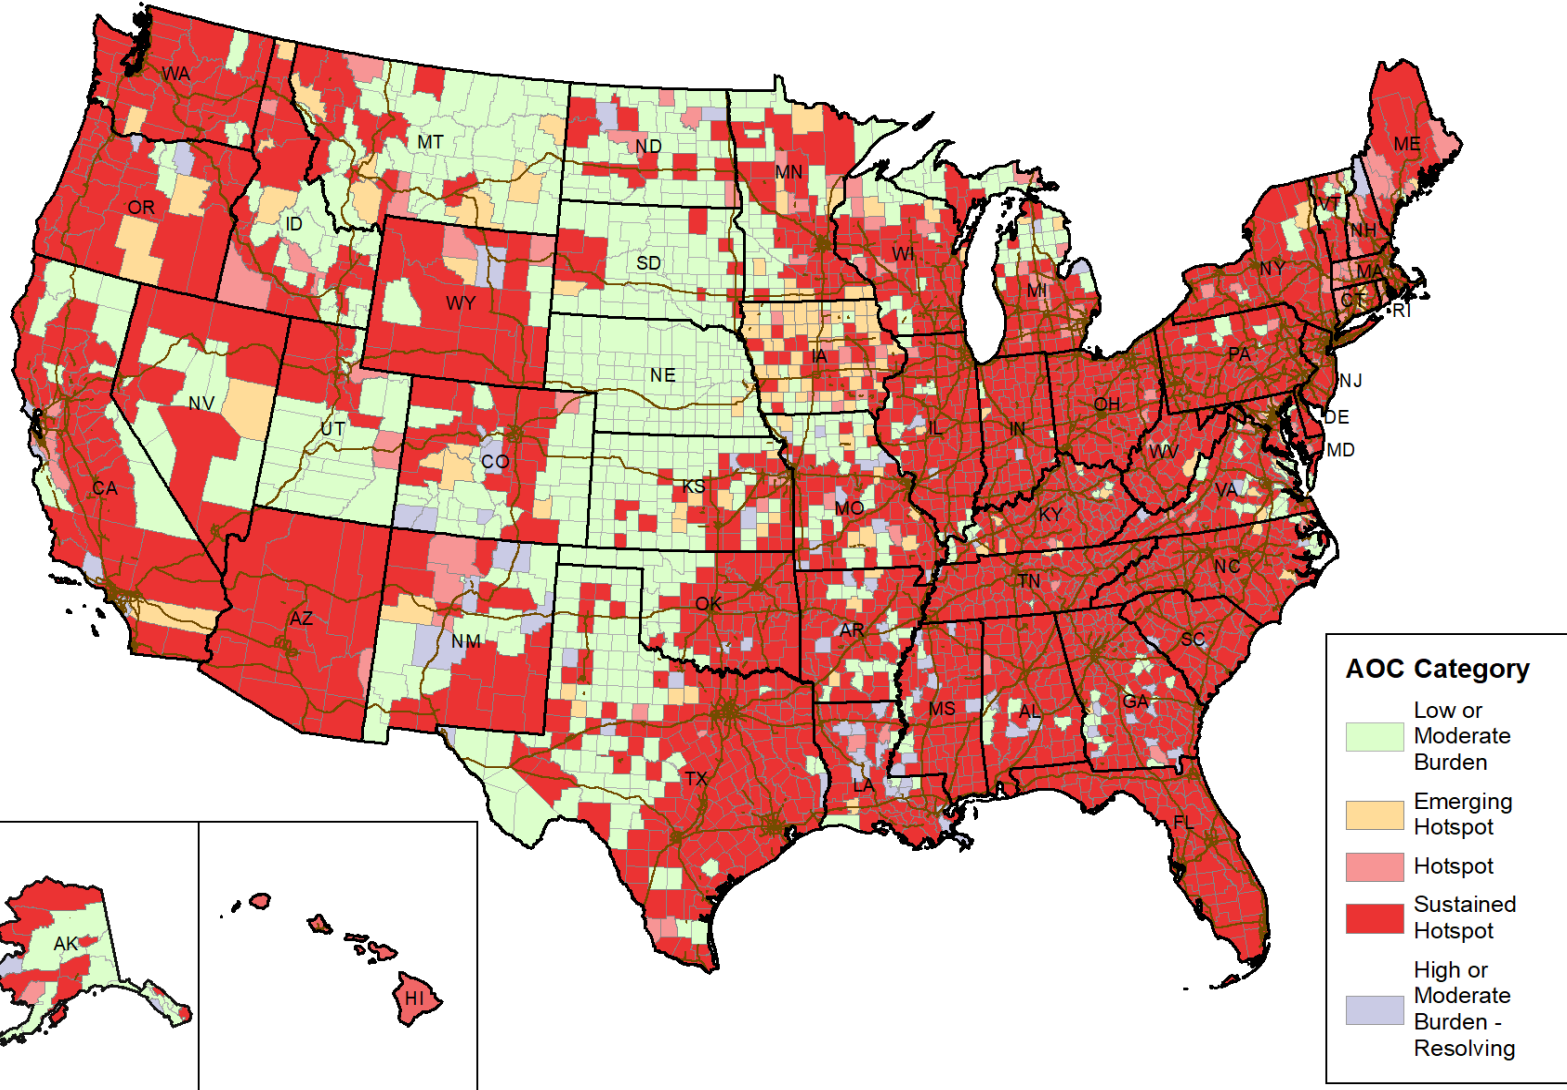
WA MT ND MN ME OR ID SD WI VT NH NY MA MI CT RI WY NE IA PA NJ NV UT IL IN OH DE CO WV MD CA KS MO KY VA TN NC OK AZ NM AR SC MS AL GA TX LA FL AK HI

AOC Category
Low or Moderate Burden
Emerging Hotspot
Hotspot
Sustained Hotspot
High or Moderate Burden - Resolving